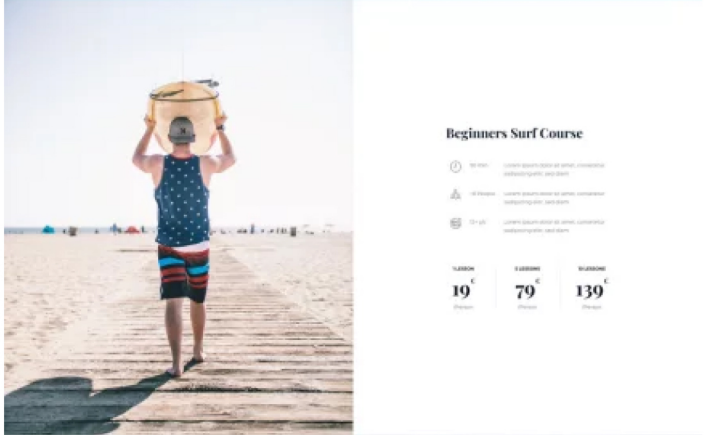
Beginners Surf Course

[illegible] Lorem ipsum dolor sit amet, consetetur sadipscing elitr, sed diam

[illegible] Lorem ipsum dolor sit amet, consetetur sadipscing elitr, sed diam

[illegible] Lorem ipsum dolor sit amet, consetetur sadipscing elitr, sed diam

1 LESSON
19€
/Person

5 LESSONS
79€
/Person

10 LESSONS
139€
/Person